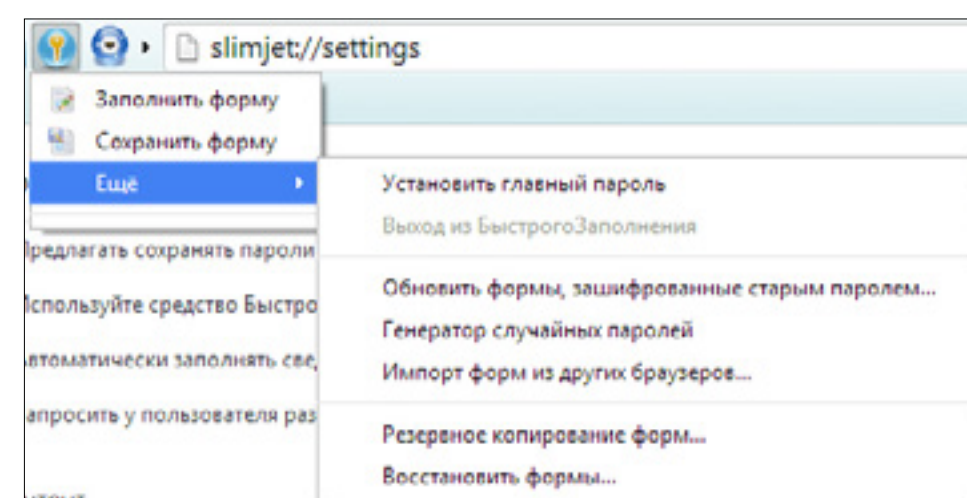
slimjet://settings

Заполнить форму
Сохранить форму
Ещё

Установить главный пароль
Выход из БыстрогоЗаполнения

Обновить формы, зашифрованные старым паролем...
Генератор случайных паролей
Импорт форм из других браузеров...

Резервное копирование форм...
Восстановить формы...

редлагать сохранять пароли
спользуйте средство Быстро
втоматически заполнять све,
апросить у пользователя раз